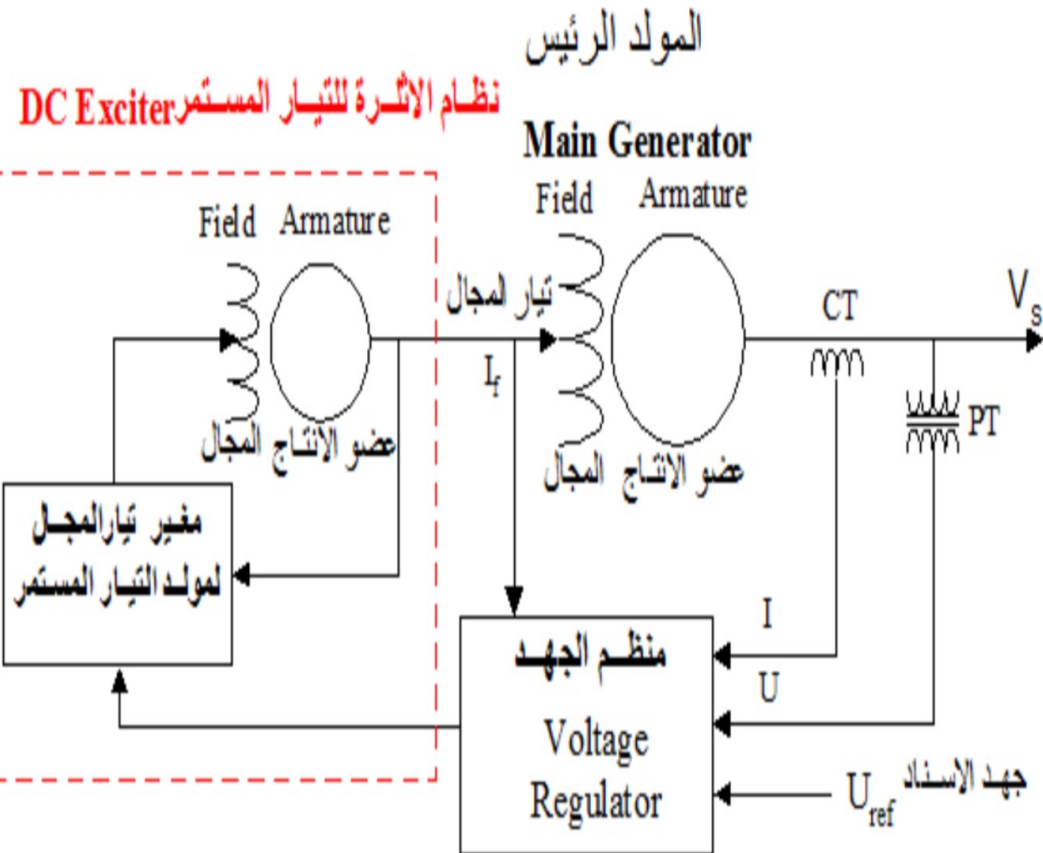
المولد الرئيس

نظـام الاثــرة للتيــار المسـتمر DC Exciter

Main Generator

Field Armature

Field Armature

تيار لمجال

$I_f$

CT

$V_s$

PT

عضو الانتاج المجال

عضو الانتـاج المجال

مغير تيارالمجـال لمولـد التيار المستمر

I

U

منظـم الجهـد

Voltage Regulator

$U_{ref}$ جهد الاسـناد